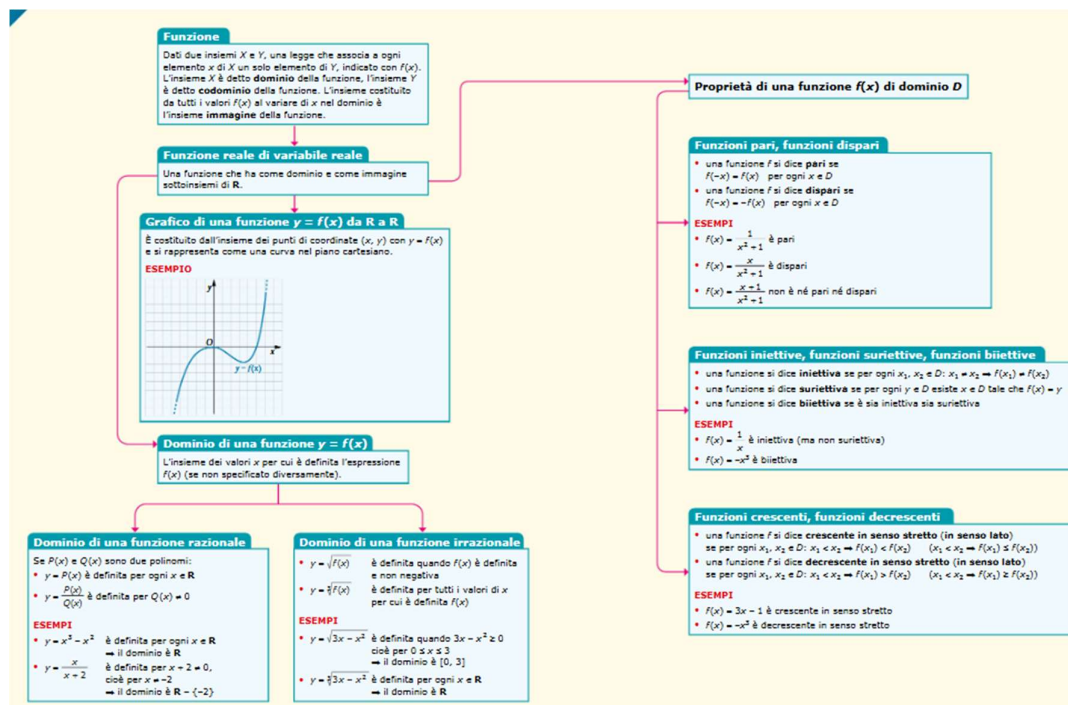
Funzione

Dati due insiemi $X$ e $Y$, una legge che associa a ogni elemento $x$ di $X$ un solo elemento di $Y$, indicato con $f(x)$. L'insieme $X$ è detto **dominio** della funzione, l'insieme $Y$ è detto **codominio** della funzione. L'insieme costituito da tutti i valori $f(x)$ al variare di $x$ nel dominio è l'insieme **immagine** della funzione.

Funzione reale di variabile reale

Una funzione che ha come dominio e come immagine sottoinsiemi di **R**.

Grafico di una funzione $y = f(x)$ da R a R

È costituito dall'insieme dei punti di coordinate $(x, y)$ con $y = f(x)$ e si rappresenta come una curva nel piano cartesiano.

ESEMPIO

$y$ $O$ $x$ $y = f(x)$

Dominio di una funzione $y = f(x)$

L'insieme dei valori $x$ per cui è definita l'espressione $f(x)$ (se non specificato diversamente).

Dominio di una funzione razionale

Se $P(x)$ e $Q(x)$ sono due polinomi:
• $y = P(x)$ è definita per ogni $x \in \mathbb{R}$
• $y = \frac{P(x)}{Q(x)}$ è definita per $Q(x) \neq 0$

ESEMPI
• $y = x^3 - x^2$ è definita per ogni $x \in \mathbb{R}$ ➡ il dominio è **R**
• $y = \frac{x}{x+2}$ è definita per $x + 2 \neq 0$, cioè per $x \neq -2$ ➡ il dominio è $\mathbb{R} - \{-2\}$

Dominio di una funzione irrazionale

• $y = \sqrt{f(x)}$ è definita quando $f(x)$ è definita e non negativa
• $y = \sqrt[3]{f(x)}$ è definita per tutti i valori di $x$ per cui è definita $f(x)$

ESEMPI
• $y = \sqrt{3x - x^2}$ è definita quando $3x - x^2 \geq 0$ cioè per $0 \leq x \leq 3$ ➡ il dominio è $[0, 3]$
• $y = \sqrt[3]{3x - x^2}$ è definita per ogni $x \in \mathbb{R}$ ➡ il dominio è **R**

Proprietà di una funzione $f(x)$ di dominio $D$

Funzioni pari, funzioni dispari

• una funzione $f$ si dice **pari** se $f(-x) = f(x)$ per ogni $x \in D$
• una funzione $f$ si dice **dispari** se $f(-x) = -f(x)$ per ogni $x \in D$

ESEMPI
• $f(x) = \frac{1}{x^2+1}$ è pari
• $f(x) = \frac{x}{x^2+1}$ è dispari
• $f(x) = \frac{x+1}{x^2+1}$ non è né pari né dispari

Funzioni iniettive, funzioni suriettive, funzioni biiettive

• una funzione si dice **iniettiva** se per ogni $x_1, x_2 \in D$: $x_1 \neq x_2 \Rightarrow f(x_1) \neq f(x_2)$
• una funzione si dice **suriettiva** se per ogni $y \in D$ esiste $x \in D$ tale che $f(x) = y$
• una funzione si dice **biiettiva** se è sia iniettiva sia suriettiva

ESEMPI
• $f(x) = \frac{1}{x}$ è iniettiva (ma non suriettiva)
• $f(x) = -x^3$ è biiettiva

Funzioni crescenti, funzioni decrescenti

• una funzione $f$ si dice **crescente in senso stretto (in senso lato)** se per ogni $x_1, x_2 \in D$: $x_1 < x_2 \Rightarrow f(x_1) < f(x_2)$ $(x_1 < x_2 \Rightarrow f(x_1) \leq f(x_2))$
• una funzione $f$ si dice **decrescente in senso stretto (in senso lato)** se per ogni $x_1, x_2 \in D$: $x_1 < x_2 \Rightarrow f(x_1) > f(x_2)$ $(x_1 < x_2 \Rightarrow f(x_1) \geq f(x_2))$

ESEMPI
• $f(x) = 3x - 1$ è crescente in senso stretto
• $f(x) = -x^3$ è decrescente in senso stretto